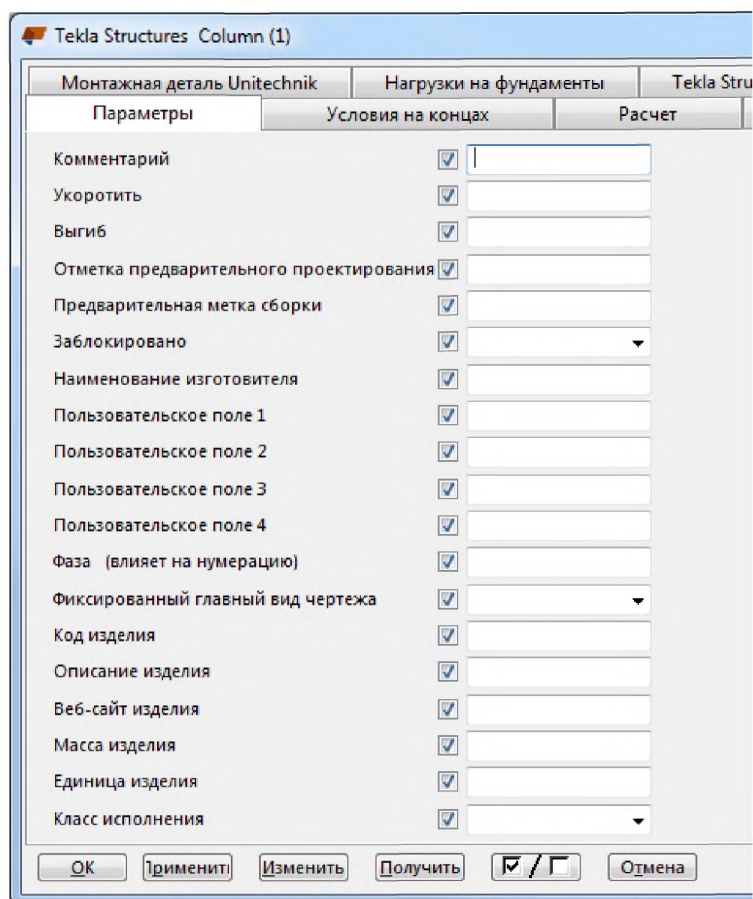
Tekla Structures Column (1)

Монтажная деталь Unitechnik | Нагрузки на фундаменты | Tekla Stru

Параметры | Условия на концах | Расчет

Комментарий
Укоротить
Выгиб
Отметка предварительного проектирования
Предварительная метка сборки
Заблокировано
Наименование изготовителя
Пользовательское поле 1
Пользовательское поле 2
Пользовательское поле 3
Пользовательское поле 4
Фаза (влияет на нумерацию)
Фиксированный главный вид чертежа
Код изделия
Описание изделия
Веб-сайт изделия
Масса изделия
Единица изделия
Класс исполнения

OK | 1рименит | Изменить | Получить | ☑ / ☐ | Отмена